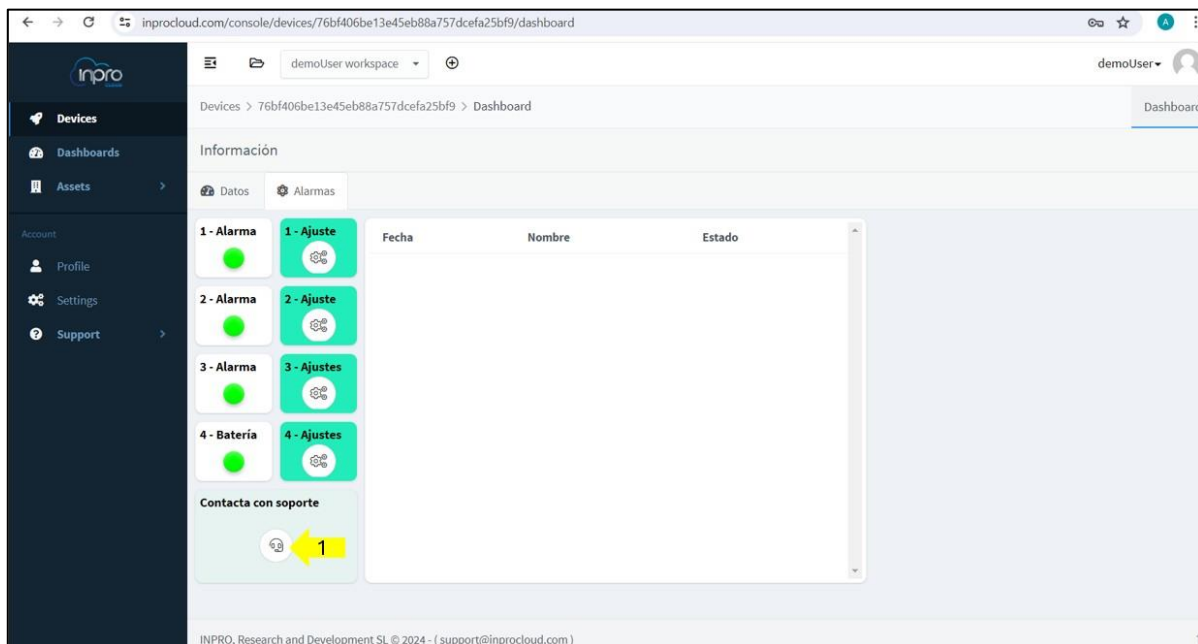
inprocloud.com/console/devices/76bf406be13e45eb88a757dcefa25bf9/dashboard

inpro

demoUser workspace

demoUser

Devices
Dashboards
Assets

Account
Profile
Settings
Support

Devices > 76bf406be13e45eb88a757dcefa25bf9 > Dashboard

Dashboard

Información

Datos
Alarmas

1 - Alarma
1 - Ajuste
2 - Alarma
2 - Ajuste
3 - Alarma
3 - Ajustes
4 - Batería
4 - Ajustes

Contacta con soporte

1

| Fecha | Nombre | Estado |
|---|---|---|

INPRO, Research and Development SL © 2024 - ( support@inprocloud.com )